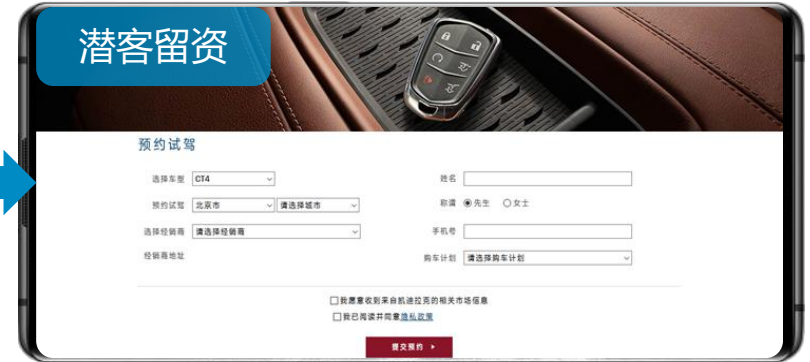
潜客留资

预约试驾

选择车型 CT4

预约试驾 北京市 请选择城市

选择经销商 请选择经销商

经销商地址

姓名

称谓 先生 女士

手机号

购车计划 请选择购车计划

我愿意收到来自凯迪拉克的相关市场信息

我已阅读并同意隐私政策

提交预约